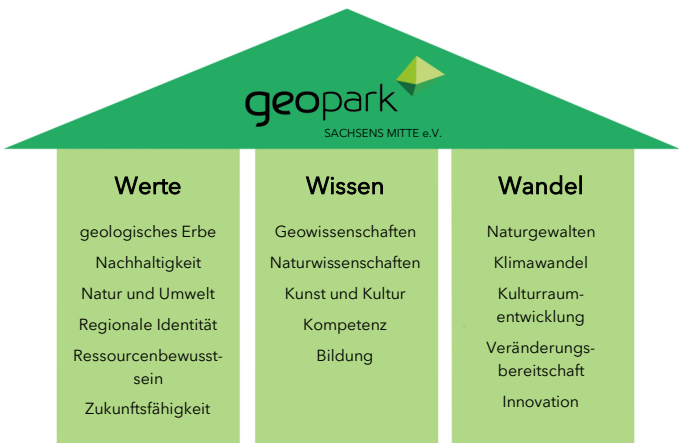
geopark
SACHSENS MITTE e.V.

Werte

geologisches Erbe

Nachhaltigkeit

Natur und Umwelt

Regionale Identität

Ressourcenbewusstsein

Zukunftsfähigkeit

Wissen

Geowissenschaften

Naturwissenschaften

Kunst und Kultur

Kompetenz

Bildung

Wandel

Naturgewalten

Klimawandel

Kulturraumentwicklung

Veränderungsbereitschaft

Innovation